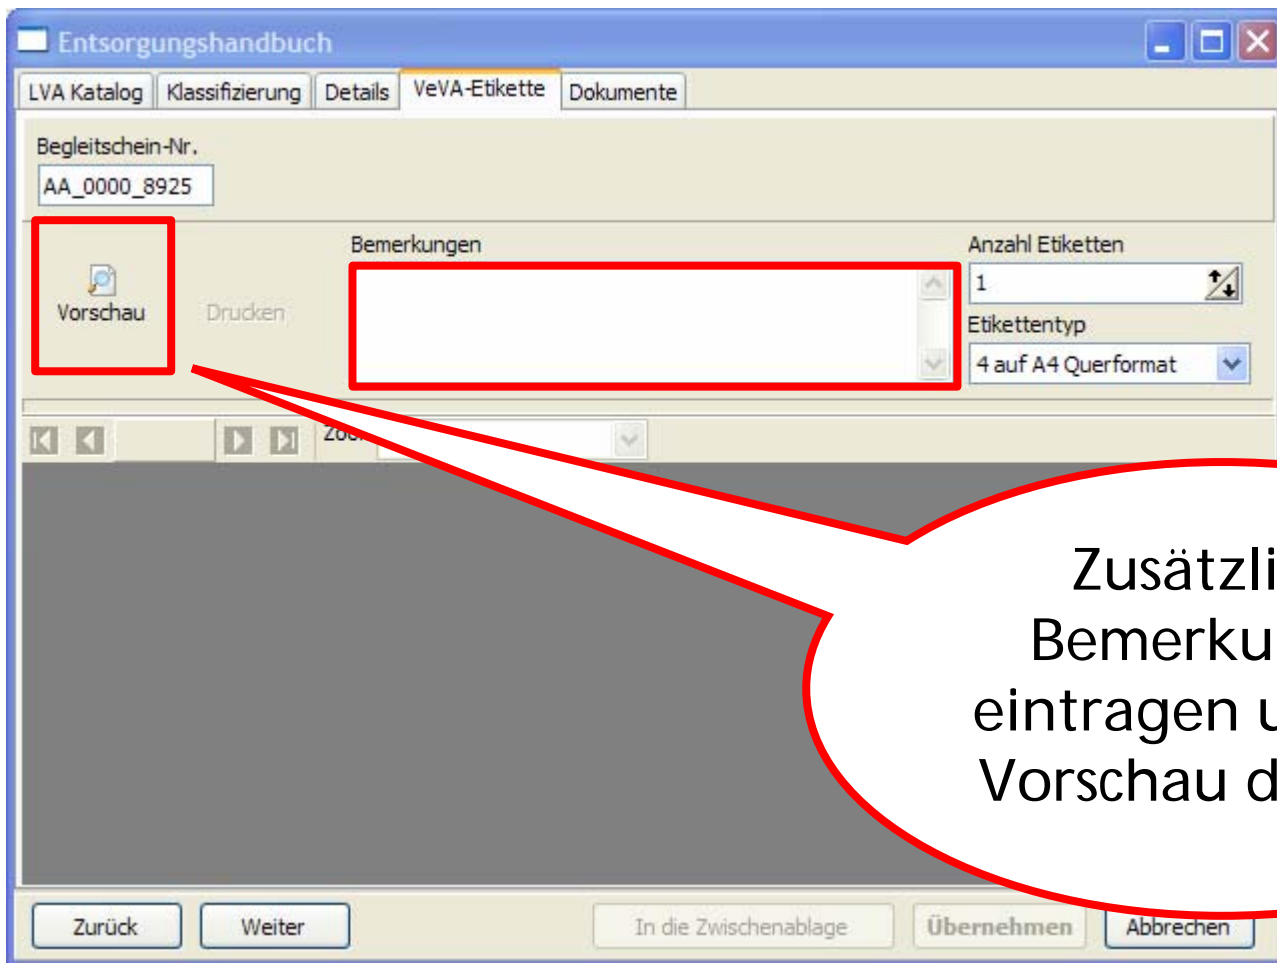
Entsorgungshandbuch

LVA Katalog | Klassifizierung | Details | VeVA-Etikette | Dokumente

Begleitschein-Nr.

AA_0000_8925

Vorschau

Drucken

Bemerkungen

Anzahl Etiketten

1

Etikettentyp

4 auf A4 Querformat

Zoo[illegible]

Zusätzli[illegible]
Bemerku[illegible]
eintragen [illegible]
Vorschau d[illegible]

Zurück

Weiter

In die Zwischenablage

Übernehmen

Abbrechen